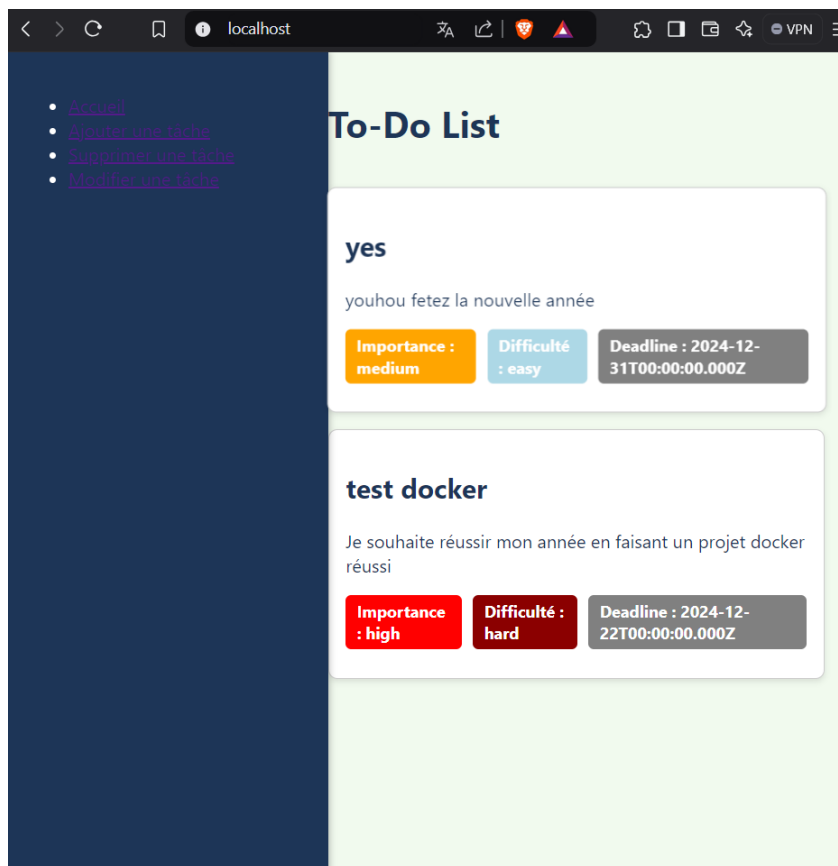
localhost

VPN

- Accueil
- Ajouter une tâche
- Supprimer une tâche
- Modifier une tâche

To-Do List

yes

youhou fetez la nouvelle année

Importance : medium

Difficulté : easy

Deadline : 2024-12-31T00:00:00.000Z

test docker

Je souhaite réussir mon année en faisant un projet docker réussi

Importance : high

Difficulté : hard

Deadline : 2024-12-22T00:00:00.000Z